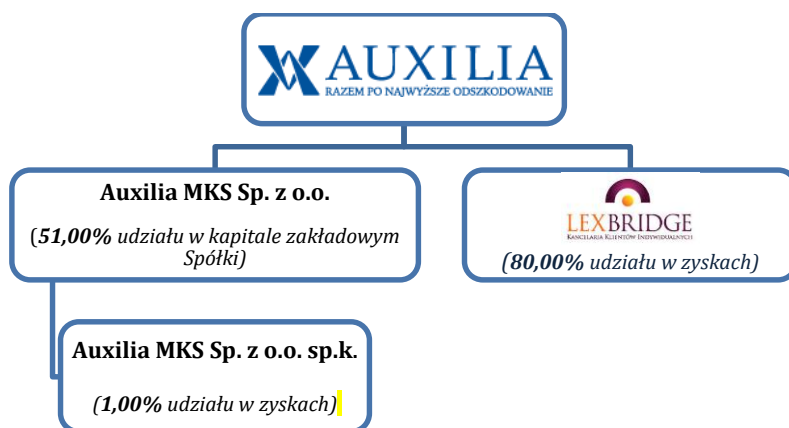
AUXILIA
RAZEM PO NAJWYŻSZE ODSZKODOWANIE

Auxilia MKS Sp. z o.o.

(51,00% udziału w kapitale zakładowym Spółki)

LEXBRIDGE
KANCELARIA KLIENTÓW INDYWIDUALNYCH

(80,00% udziału w zyskach)

Auxilia MKS Sp. z o.o. sp.k.

(1,00% udziału w zyskach)